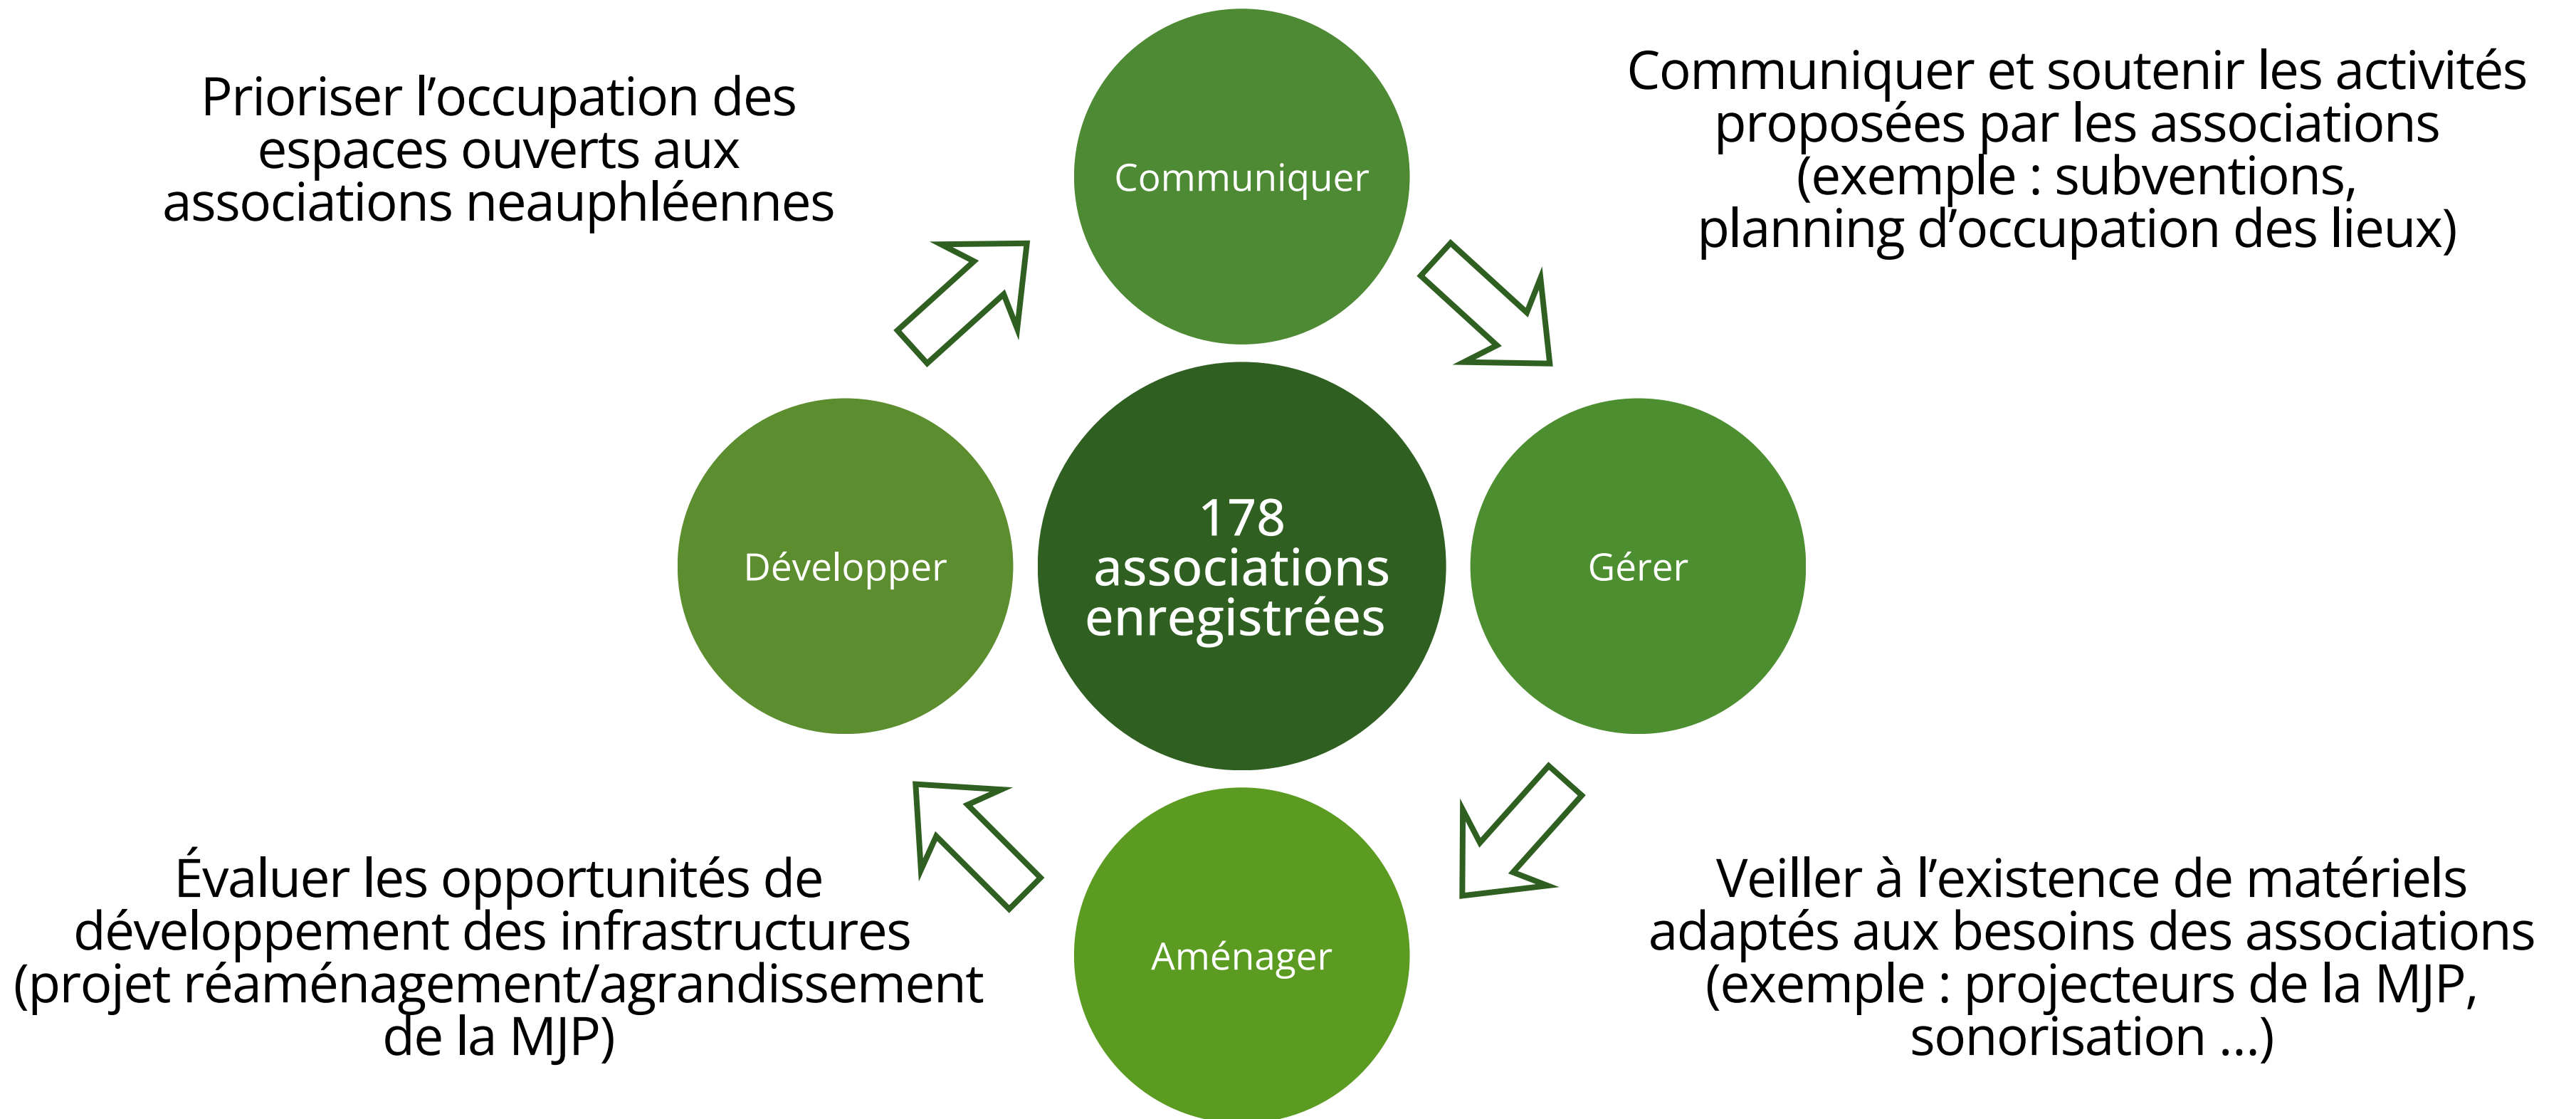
Prioriser l’occupation des espaces ouverts aux associations neauphléennes

Communiquer

Communiquer et soutenir les activités proposées par les associations (exemple : subventions, planning d’occupation des lieux)

Développer

178 associations enregistrées

Gérer

Aménager

Évaluer les opportunités de développement des infrastructures (projet réaménagement/agrandissement de la MJP)

Veiller à l’existence de matériels adaptés aux besoins des associations (exemple : projecteurs de la MJP, sonorisation ...)